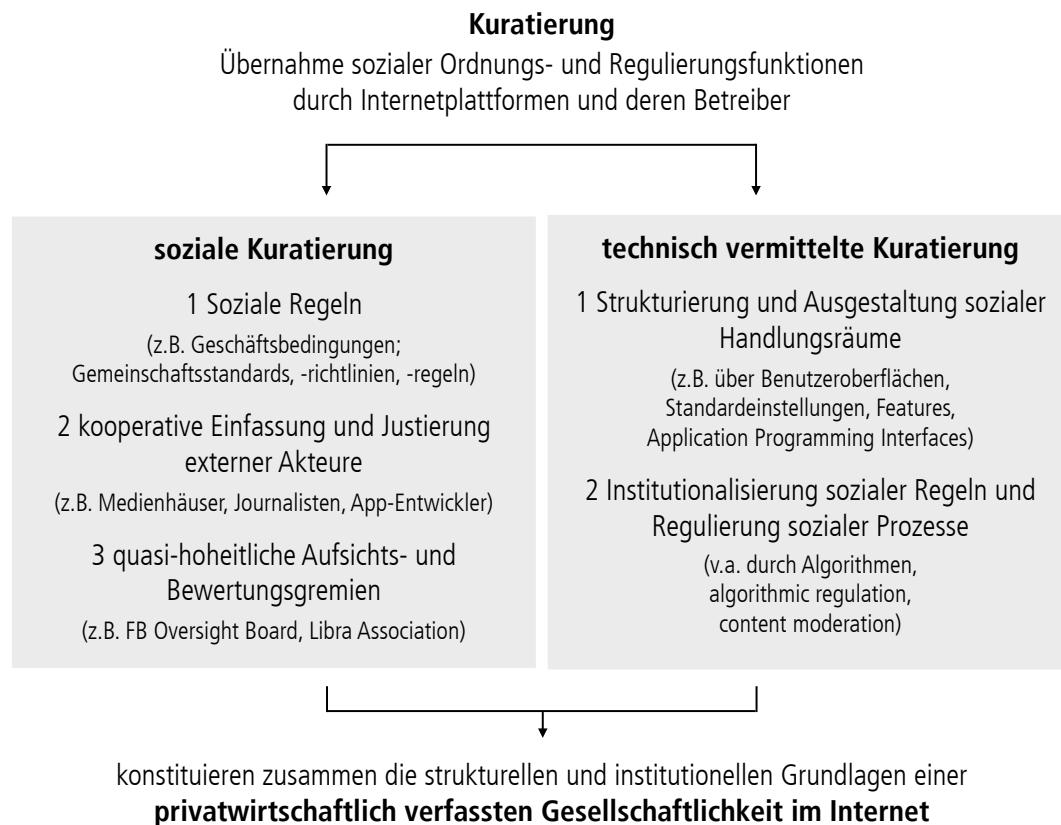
**Kuratierung**
Übernahme sozialer Ordnungs- und Regulierungsfunktionen durch Internetplattformen und deren Betreiber

**soziale Kuratierung**

1 Soziale Regeln
(z.B. Geschäftsbedingungen; Gemeinschaftsstandards, -richtlinien, -regeln)

2 kooperative Einfassung und Justierung externer Akteure
(z.B. Medienhäuser, Journalisten, App-Entwickler)

3 quasi-hoheitliche Aufsichts- und Bewertungsgremien
(z.B. FB Oversight Board, Libra Association)

**technisch vermittelte Kuratierung**

1 Strukturierung und Ausgestaltung sozialer Handlungsräume
(z.B. über Benutzeroberflächen, Standardeinstellungen, Features, Application Programming Interfaces)

2 Institutionalisierung sozialer Regeln und Regulierung sozialer Prozesse
(v.a. durch Algorithmen, algorithmic regulation, content moderation)

konstituieren zusammen die strukturellen und institutionellen Grundlagen einer
**privatwirtschaftlich verfassten Gesellschaftlichkeit im Internet**